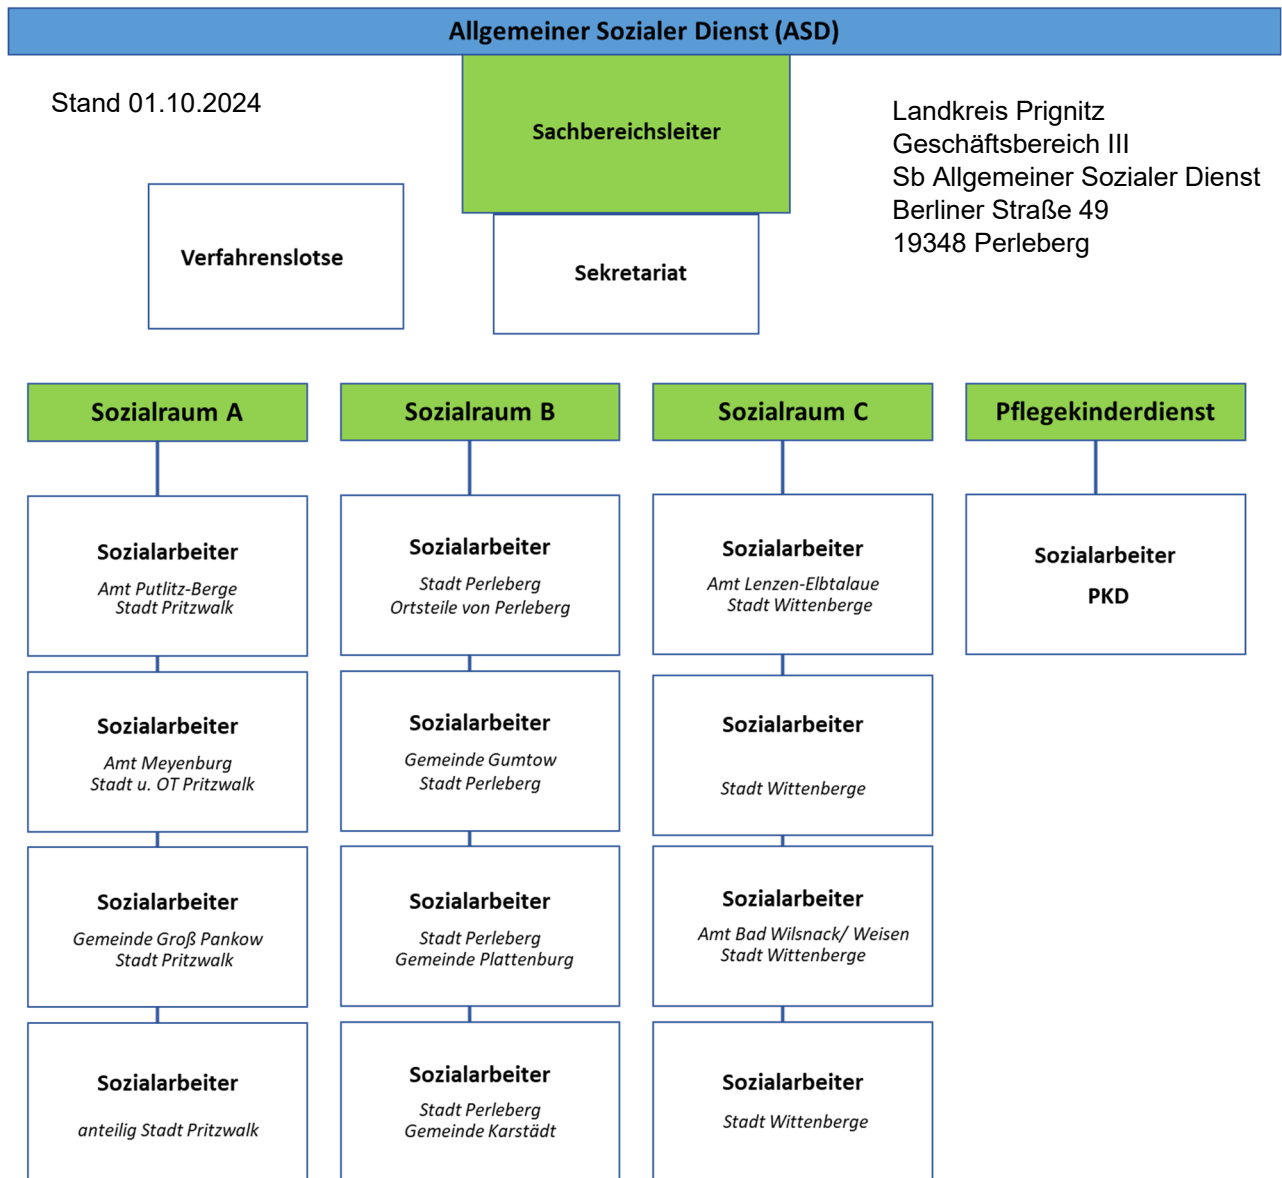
Allgemeiner Sozialer Dienst (ASD)

Stand 01.10.2024

Sachbereichsleiter

Landkreis Prignitz
Geschäftsbereich III
Sb Allgemeiner Sozialer Dienst
Berliner Straße 49
19348 Perleberg

Verfahrenslotse

Sekretariat

Sozialraum A

Sozialarbeiter
Amt Putlitz-Berge
Stadt Pritzwalk

Sozialarbeiter
Amt Meyenburg
Stadt u. OT Pritzwalk

Sozialarbeiter
Gemeinde Groß Pankow
Stadt Pritzwalk

Sozialarbeiter
anteilig Stadt Pritzwalk

Sozialraum B

Sozialarbeiter
Stadt Perleberg
Ortsteile von Perleberg

Sozialarbeiter
Gemeinde Gumtow
Stadt Perleberg

Sozialarbeiter
Stadt Perleberg
Gemeinde Plattenburg

Sozialarbeiter
Stadt Perleberg
Gemeinde Karstädt

Sozialraum C

Sozialarbeiter
Amt Lenzen-Elbtalaue
Stadt Wittenberge

Sozialarbeiter
Stadt Wittenberge

Sozialarbeiter
Amt Bad Wilsnack/ Weisen
Stadt Wittenberge

Sozialarbeiter
Stadt Wittenberge

Pflegekinderdienst

Sozialarbeiter
PKD